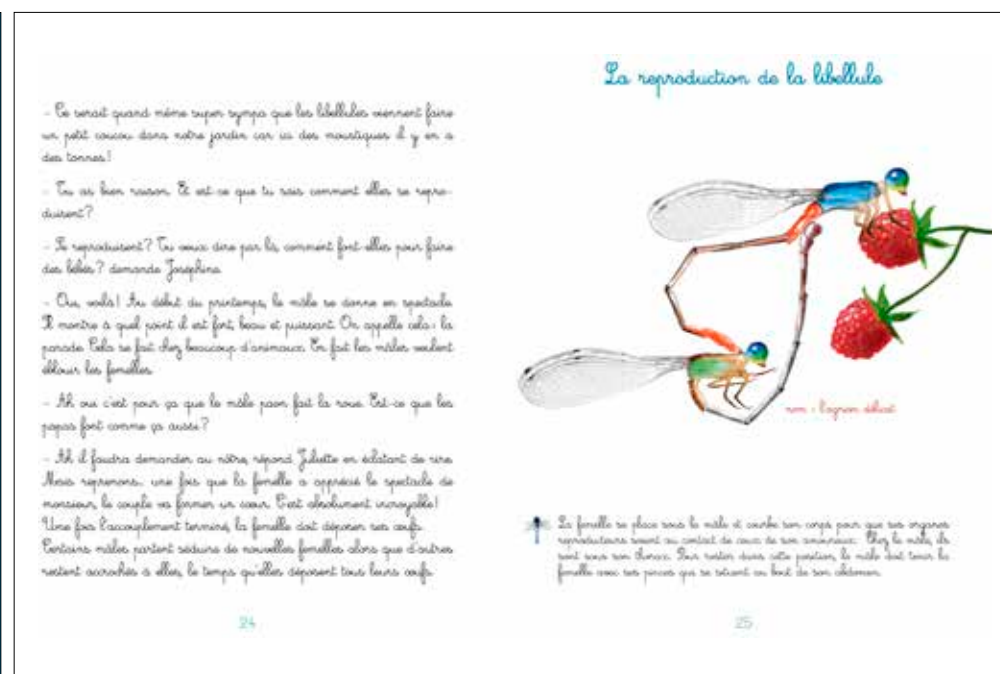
- Ce serait quand même super sympa que les libellules viennent faire un petit coucou dans notre jardin car ici des moustiques il y en a des tonnes!

- Tu as bien raison. Et est-ce que tu sais comment elles se reproduisent?

- Se reproduisent? Tu veux dire par là, comment font-elles pour faire des bébés? demande Joséphine.

- Oui, voilà! Au début du printemps, le mâle se donne en spectacle. Il montre à quel point il est fort, beau et puissant. On appelle cela : la parade. Cela se fait chez beaucoup d'animaux. En fait les mâles veulent éblouir les femelles.

- Ah oui c'est pour ça que le mâle paon fait la roue. Est-ce que les papas font comme ça aussi?

- Ah il faudra demander au nôtre, répond Juliette en éclatant de rire. Mais reprenons, une fois que la femelle a apprécié le spectacle de monsieur, le couple va former un cœur. C'est absolument incroyable! Une fois l'accouplement terminé, la femelle doit déposer ses oeufs. Certains mâles partent séduire de nouvelles femelles alors que d'autres restent accrochés à elles, le temps qu'elles déposent tous leurs oeufs.

24

La reproduction de la libellule

nom : l'agrion délicat

La femelle se place sous le mâle et courbe son corps pour que ses organes reproducteurs soient au contact de ceux de son amoureux. Chez le mâle, ils sont sous son thorax. Pour rester dans cette position, le mâle doit tenir la femelle avec ses pinces qui se situent au bout de son abdomen.

25